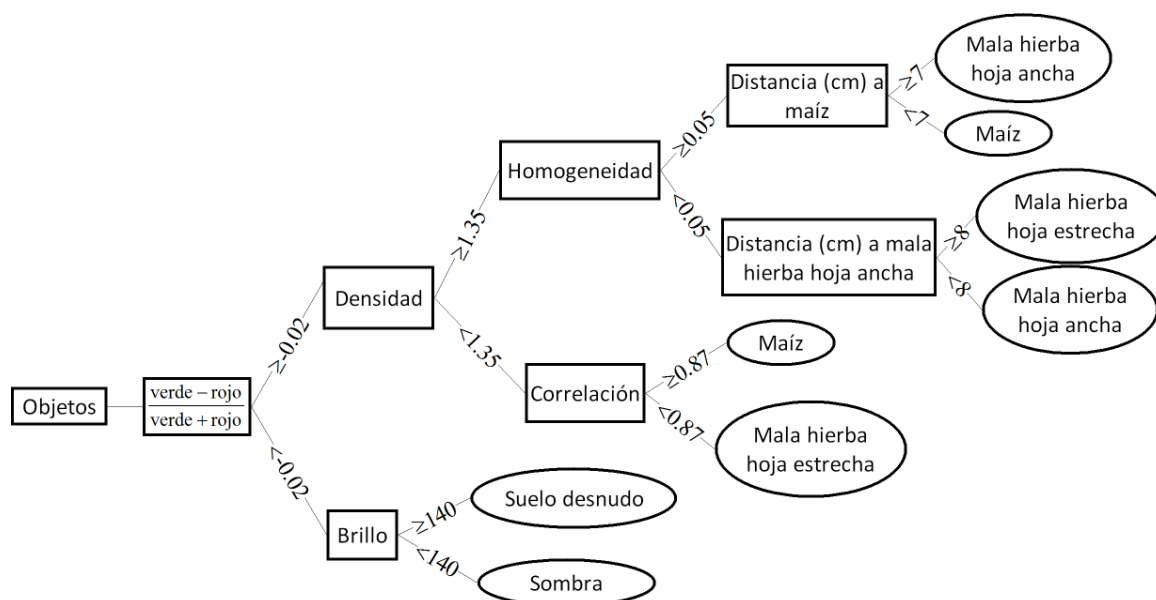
Objetos

$\frac{\text{verde} - \text{rojo}}{\text{verde} + \text{rojo}}$

≥-0.02

Densidad

≥1.35

Homogeneidad

≥0.05

Distancia (cm) a maíz

≥7

Mala hierba hoja ancha

<7

Maíz

<0.05

Distancia (cm) a mala hierba hoja ancha

≥8

Mala hierba hoja estrecha

<8

Mala hierba hoja ancha

<1.35

Correlación

≥0.87

Maíz

<0.87

Mala hierba hoja estrecha

<-0.02

Brillo

≥140

Suelo desnudo

<140

Sombra